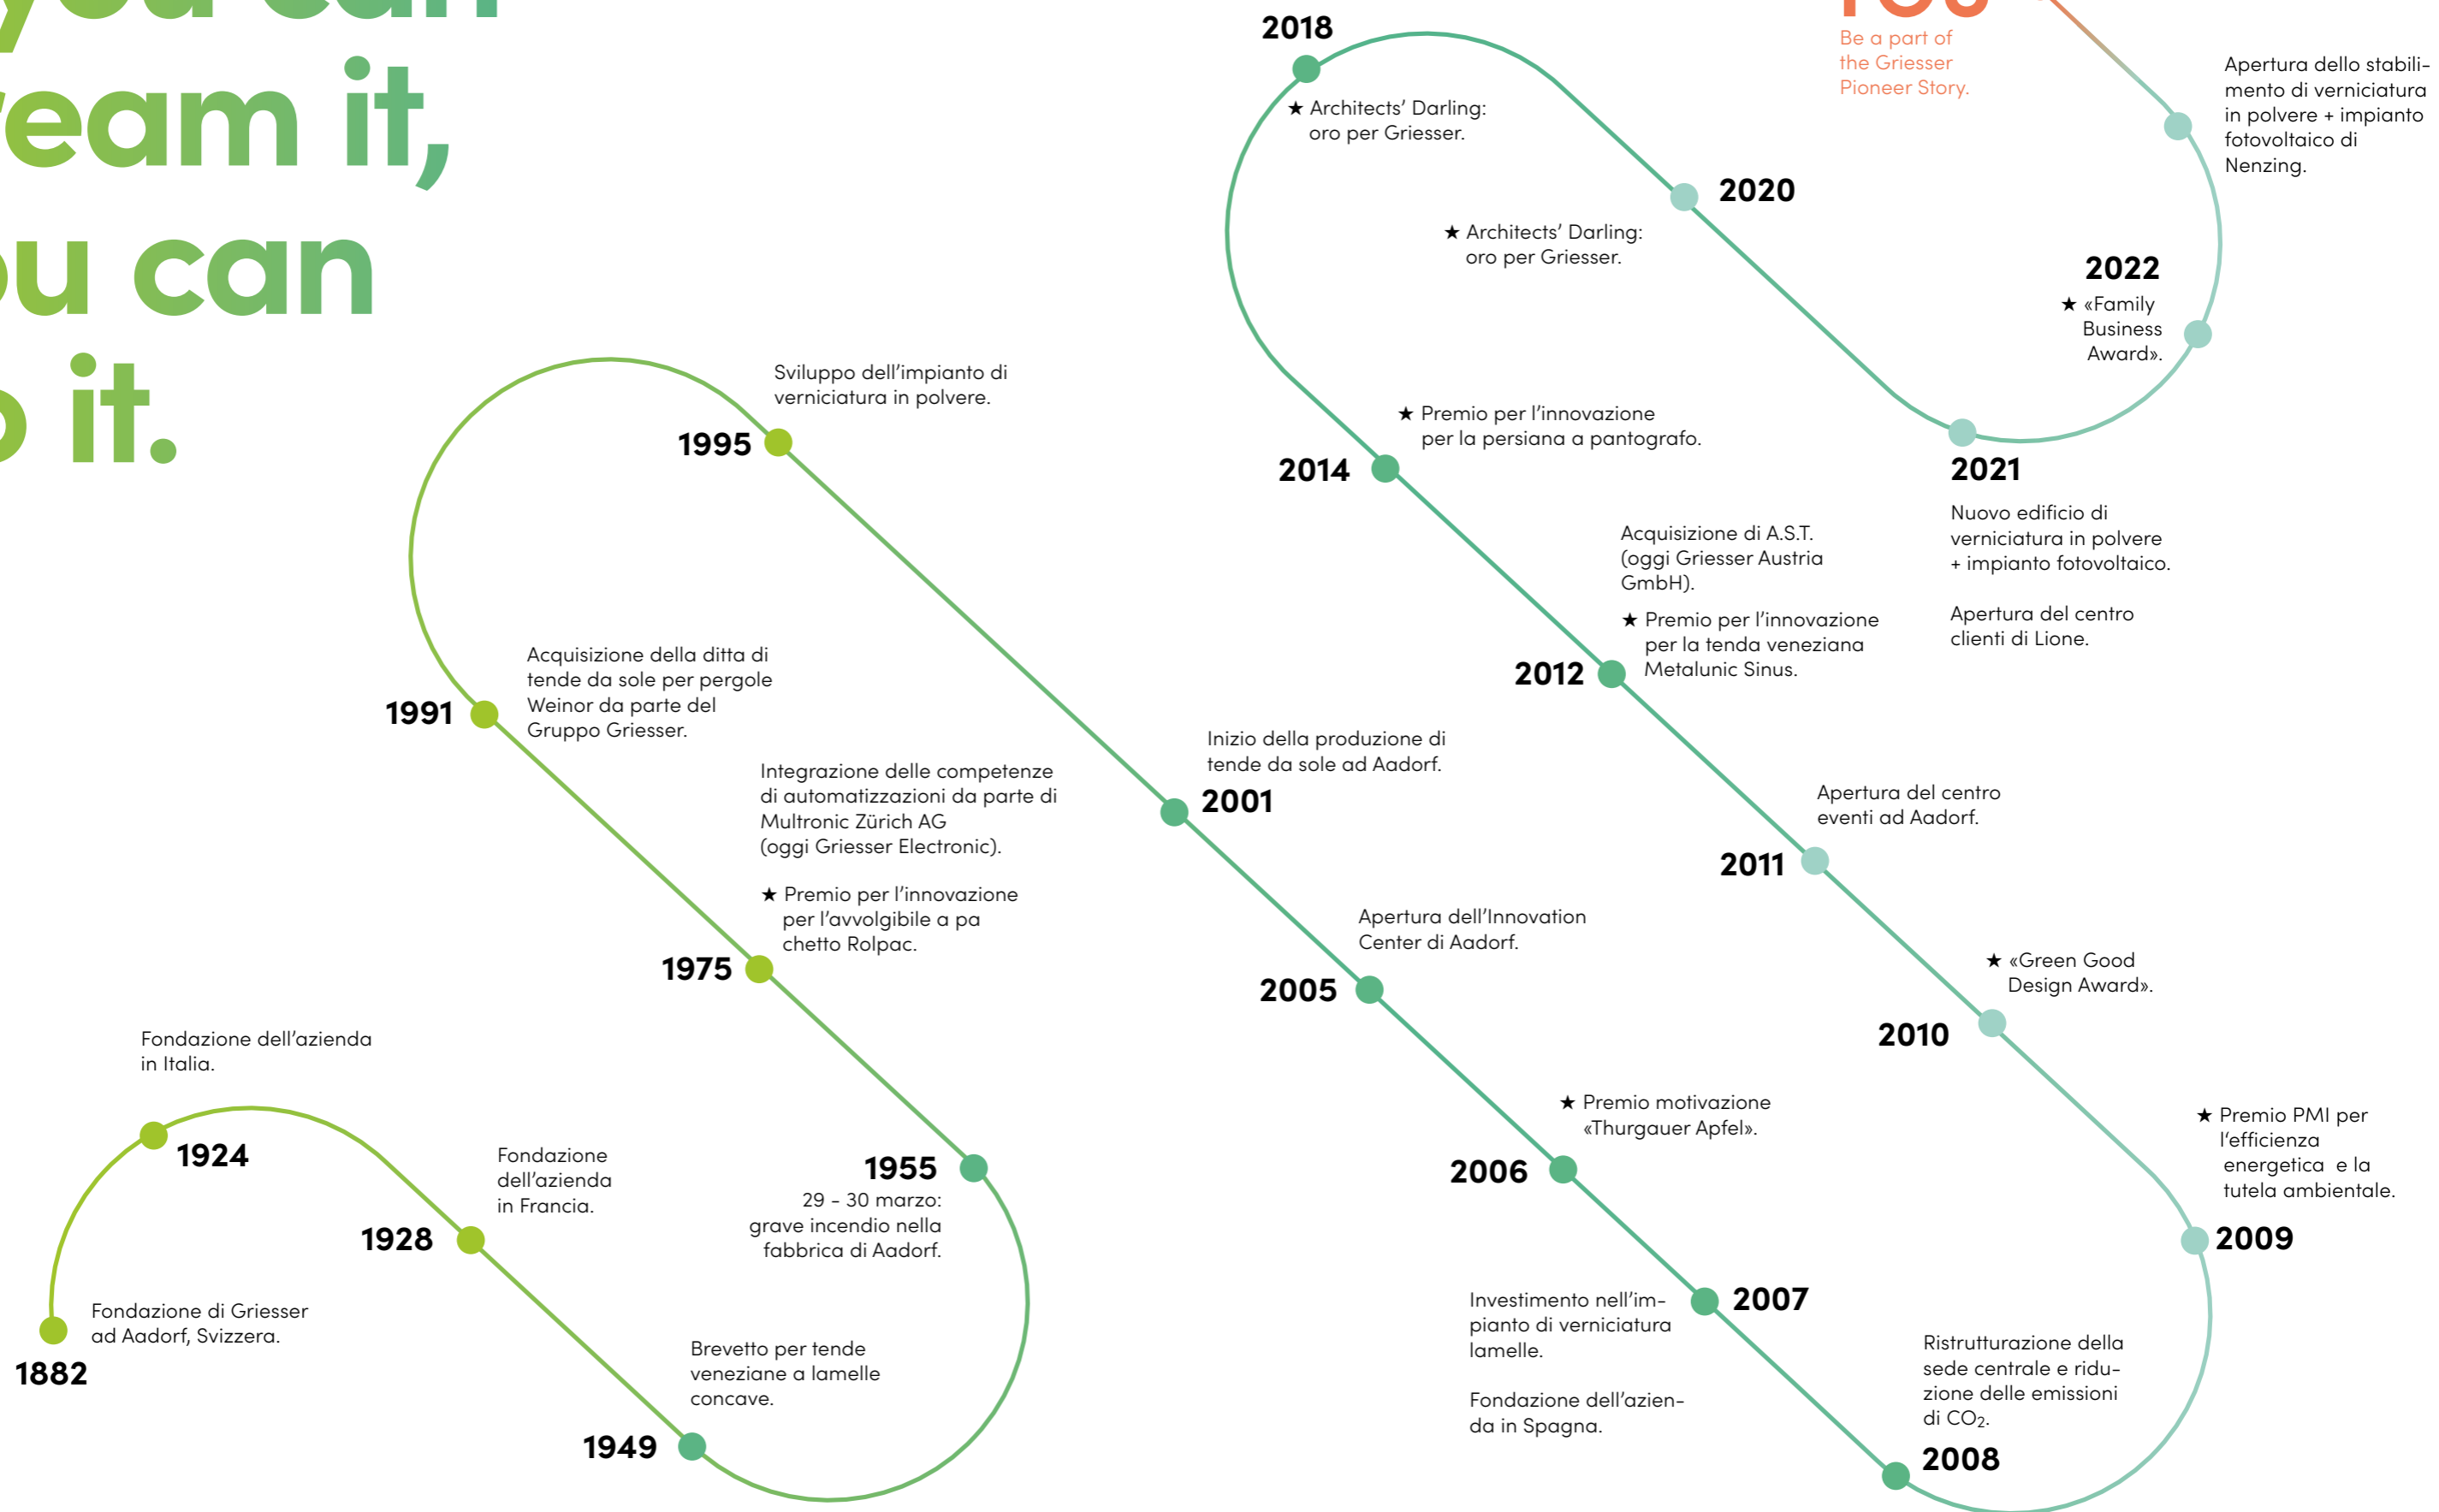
you can
eam it,
u can
o it.

2018
★ Architects' Darling: oro per Griesser.

Be a part of the Griesser Pioneer Story.

Apertura dello stabilimento di verniciatura in polvere + impianto fotovoltaico di Nenzing.

2020
★ Architects' Darling: oro per Griesser.

2022
★ «Family Business Award».

★ Premio per l'innovazione per la persiana a pantografo.

2014

2021
Nuovo edificio di verniciatura in polvere + impianto fotovoltaico.

Apertura del centro clienti di Lione.

Acquisizione di A.S.T. (oggi Griesser Austria GmbH).

★ Premio per l'innovazione per la tenda veneziana Metalunic Sinus.

2012

Sviluppo dell'impianto di verniciatura in polvere.

1995

Acquisizione della ditta di tende da sole per pergole Weinor da parte del Gruppo Griesser.

1991

Inizio della produzione di tende da sole ad Aadorf.

2001

Integrazione delle competenze di automatizzazioni da parte di Multronic Zürich AG (oggi Griesser Electronic).

★ Premio per l'innovazione per l'avvolgibile a pachetto Rolpac.

1975

Apertura del centro eventi ad Aadorf.

2011

Apertura dell'Innovation Center di Aadorf.

2005

★ «Green Good Design Award».

2010

Fondazione dell'azienda in Italia.

1924

Fondazione dell'azienda in Francia.

1928

1955
29 - 30 marzo: grave incendio nella fabbrica di Aadorf.

★ Premio motivazione «Thurgauer Apfel».

2006

★ Premio PMI per l'efficienza energetica e la tutela ambientale.

2009

Fondazione di Griesser ad Aadorf, Svizzera.

1882

Brevetto per tende veneziane a lamelle concave.

1949

Investimento nell'impianto di verniciatura lamelle.

Fondazione dell'azienda in Spagna.

2007

Ristrutturazione della sede centrale e riduzione delle emissioni di $CO_2$.

2008